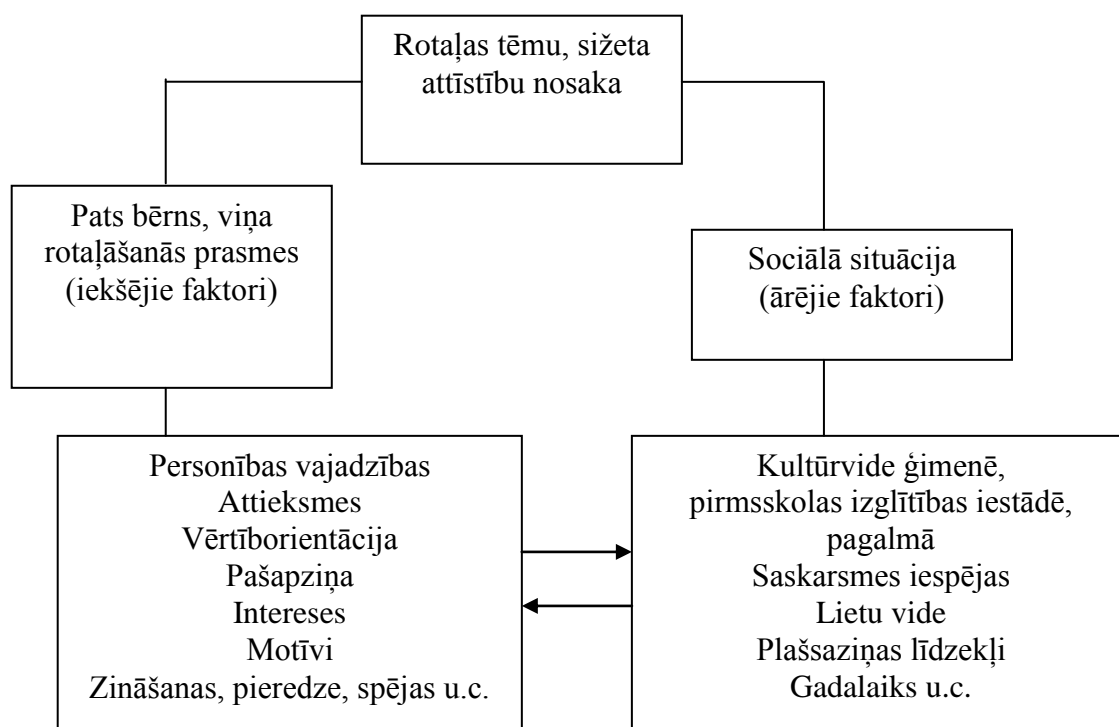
Rotaļas tēmu, sižeta attīstību nosaka

Pats bērns, viņa rotaļāšanās prasmes (iekšējie faktori)

Sociālā situācija (ārējie faktori)

Personības vajadzības
Attieksmes
Vērtīborientācija
Pašapziņa
Intereses
Motīvi
Zināšanas, pieredze, spējas u.c.

Kultūrvide ģimenē, pirmsskolas izglītības iestādē, pagalmā
Saskarsmes iespējas
Lietu vide
Plašsaziņas līdzekļi
Gadalaiks u.c.